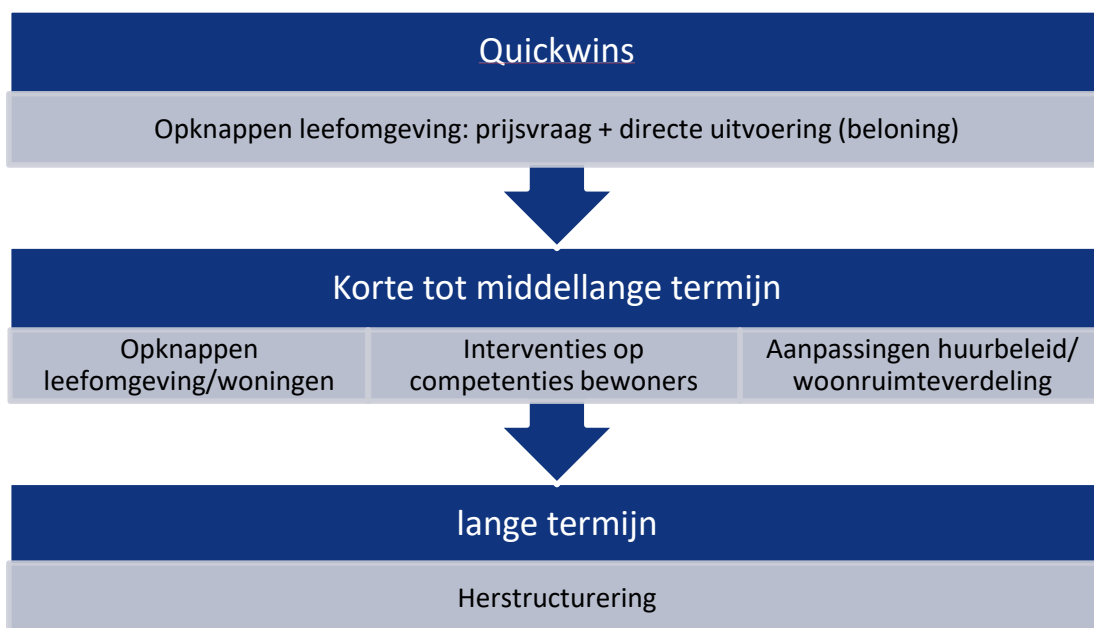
Quickwins

Opknappen leefomgeving: prijsvraag + directe uitvoering (beloning)

Korte tot middellange termijn

Opknappen leefomgeving/woningen

Interventies op competenties bewoners

Aanpassingen huurbeleid/ woonruimteverdeling

lange termijn

Herstructurering